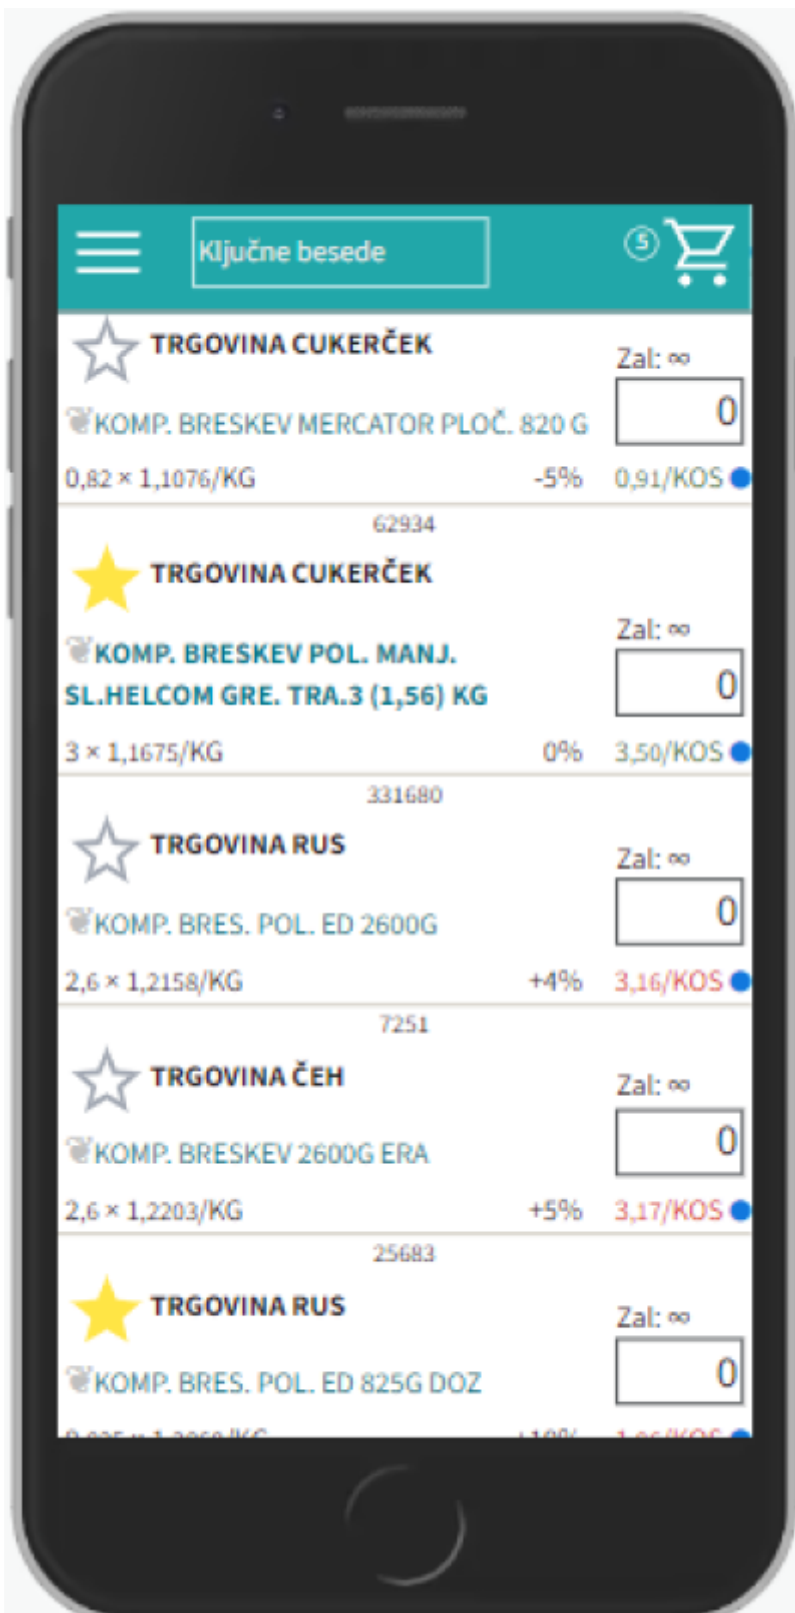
Ključne besede

5

TRGOVINA CUKERČEK

Zal: ∞

KOMP. BRESKEV MERCATOR PLOČ. 820 G

0

0,82 × 1,1076/KG -5% 0,91/KOS

62934

TRGOVINA CUKERČEK

Zal: ∞

KOMP. BRESKEV POL. MANJ. SL.HELCOM GRE. TRA.3 (1,56) KG

0

3 × 1,1675/KG 0% 3,50/KOS

331680

TRGOVINA RUS

Zal: ∞

KOMP. BRES. POL. ED 2600G

0

2,6 × 1,2158/KG +4% 3,16/KOS

7251

TRGOVINA ČEH

Zal: ∞

KOMP. BRESKEV 2600G ERA

0

2,6 × 1,2203/KG +5% 3,17/KOS

25683

TRGOVINA RUS

Zal: ∞

KOMP. BRES. POL. ED 825G DOZ

0

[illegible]